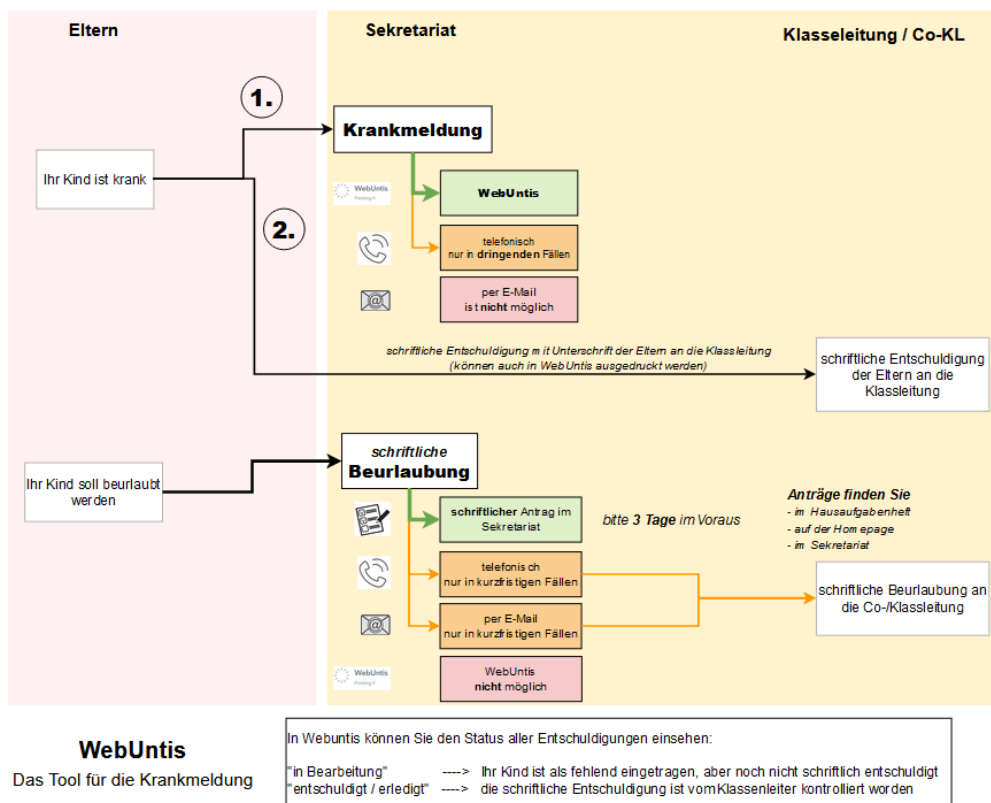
Eltern

Sekretariat

Klasseleitung / Co-KL

1.

Krankmeldung

Ihr Kind ist krank

WebUntis

WebUntis

2.

telefonisch
nur in dringenden Fällen

per E-Mail
ist nicht möglich

schriftliche Entschuldigung mit Unterschrift der Eltern an die Klassleitung
(können auch in WebUntis ausgedruckt werden)

schriftliche Entschuldigung der Eltern an die Klassleitung

schriftliche
Beurlaubung

Ihr Kind soll beurlaubt werden

schriftlicher Antrag im Sekretariat

bitte 3 Tage im Voraus

Anträge finden Sie
- im Hausaufgabenheft
- auf der Homepage
- im Sekretariat

telefonisch
nur in kurzfristigen Fällen

schriftliche Beurlaubung an die Co-/Klassleitung

per E-Mail
nur in kurzfristigen Fällen

WebUntis

WebUntis
nicht möglich

WebUntis
Das Tool für die Krankmeldung

In Webuntis können Sie den Status aller Entschuldigungen einsehen:

"in Bearbeitung" ----> Ihr Kind ist als fehlend eingetragen, aber noch nicht schriftlich entschuldigt
"entschuldigt / erledigt" ----> die schriftliche Entschuldigung ist vom Klassenleiter kontrolliert worden